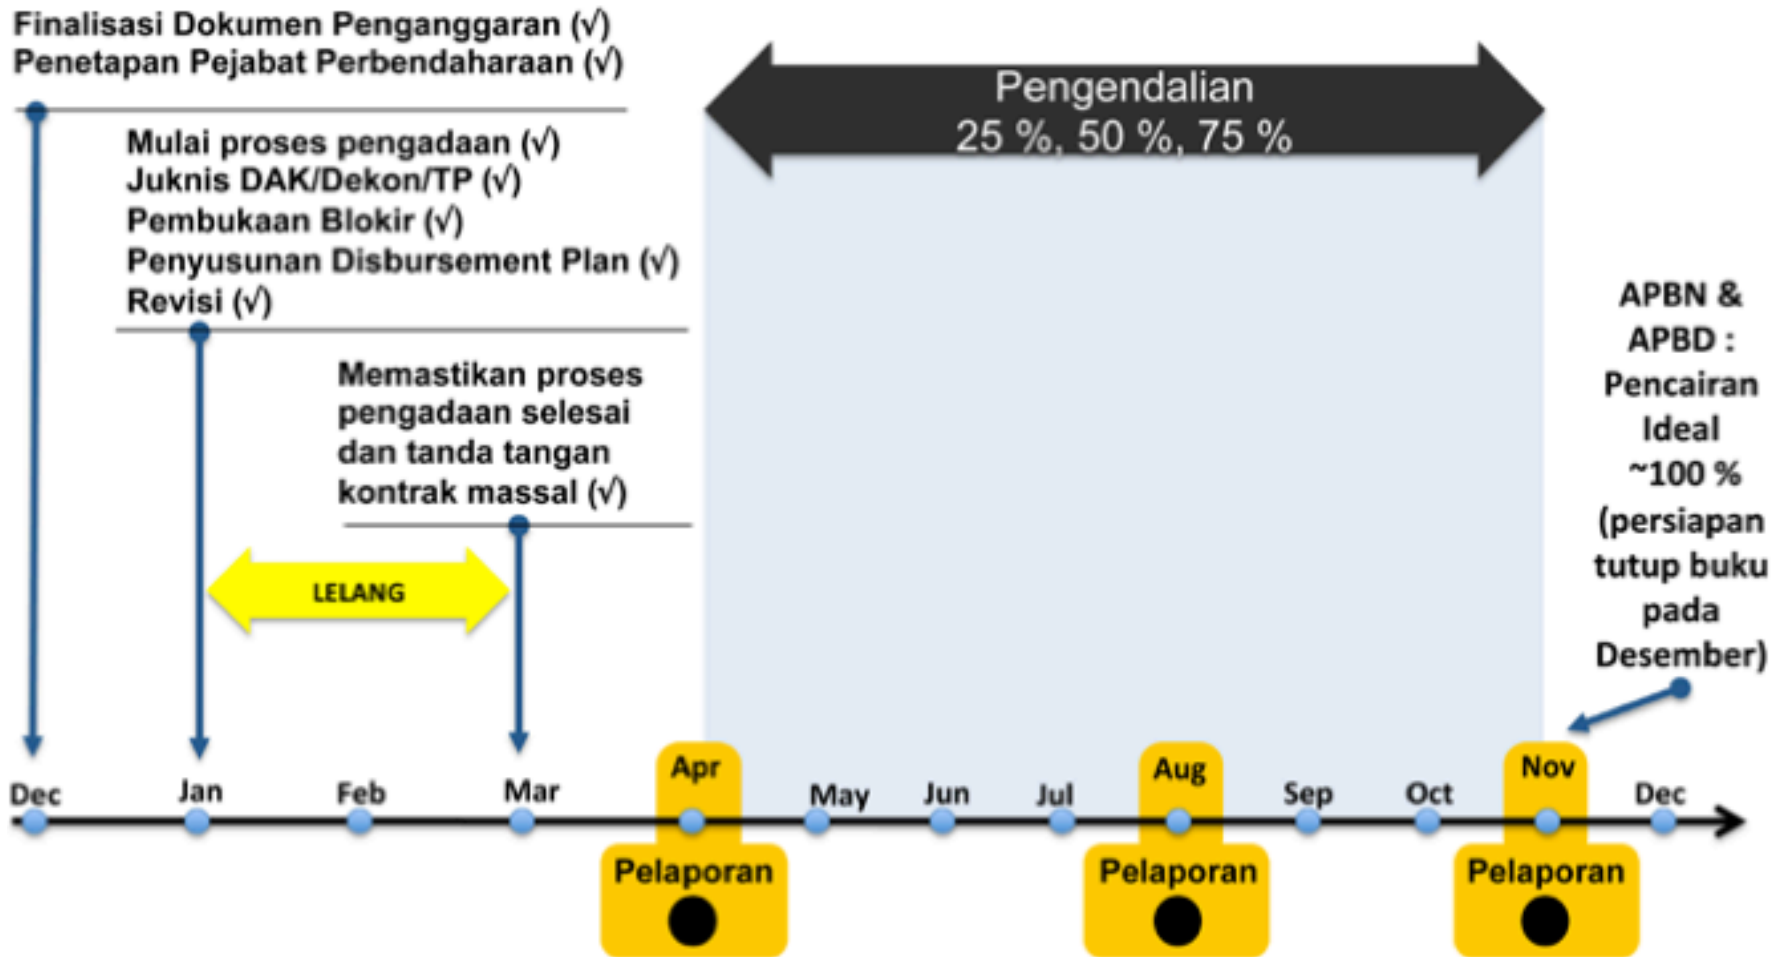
Finalisasi Dokumen Penganggaran (√)
Penetapan Pejabat Perbendaharaan (√)

Pengendalian
25 %, 50 %, 75 %

Mulai proses pengadaan (√)
Juknis DAK/Dekon/TP (√)
Pembukaan Blokir (√)
Penyusunan Disbursement Plan (√)
Revisi (√)

APBN & APBD : Pencairan Ideal ~100 % (persiapan tutup buku pada Desember)

Memastikan proses pengadaan selesai dan tanda tangan kontrak massal (√)

LELANG

Dec Jan Feb Mar Apr May Jun Jul Aug Sep Oct Nov Dec

Pelaporan

Pelaporan

Pelaporan